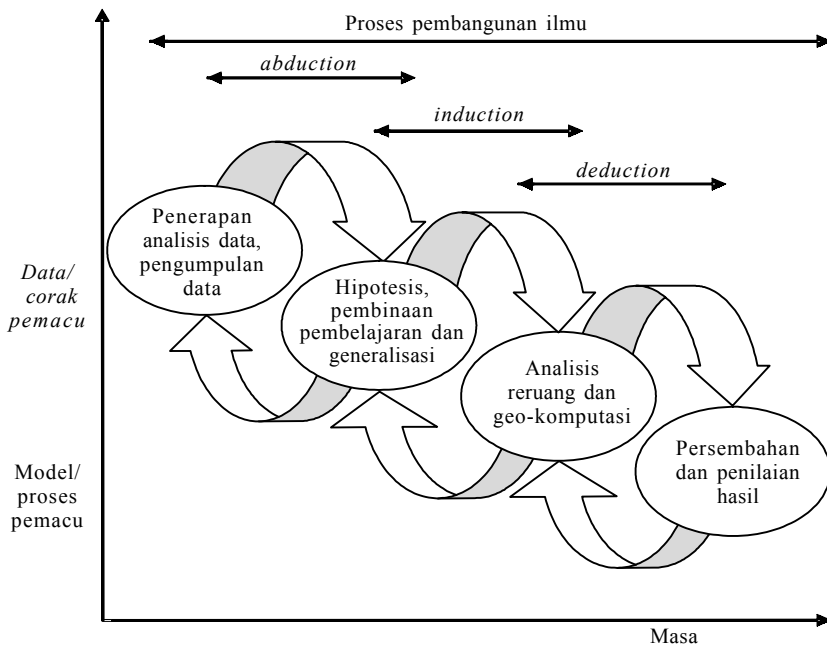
Proses pembangunan ilmu

*abduction*

*induction*

*deduction*

*Data/ corak pemacu*

Model/ proses pemacu

Penerapan analisis data, pengumpulan data

Hipotesis, pembinaan pembelajaran dan generalisasi

Analisis reruang dan geo-komputasi

Persembahan dan penilaian hasil

Masa